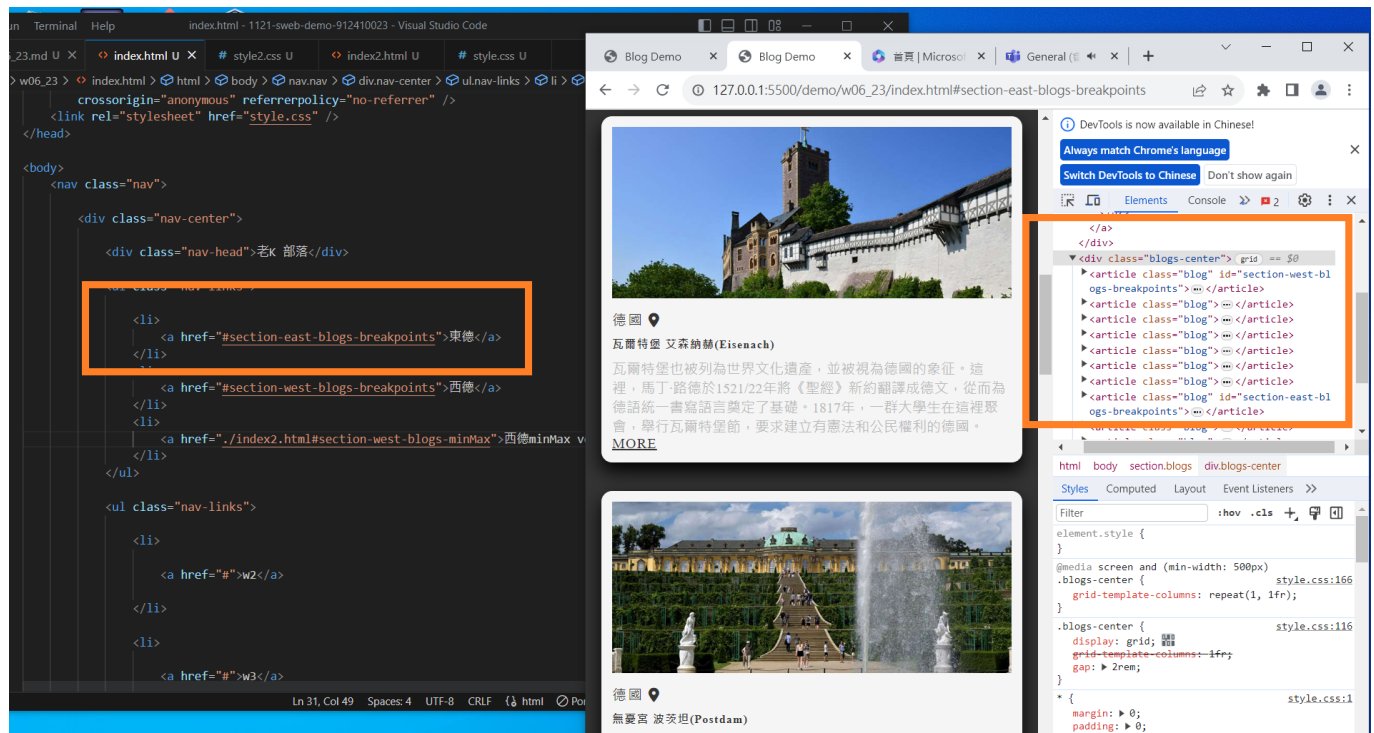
un Terminal Help index.html - 1121-sweb-demo-912410023 - Visual Studio Code

_23.md U index.html U × style2.css U index2.html U style.css U

w06_23 > index.html > html > body > nav.nav > div.nav-center > ul.nav-links > li

crossorigin="anonymous" referrerpolicy="no-referrer" />
<link rel="stylesheet" href="style.css" />
</head>

<body>
<nav class="nav">

<div class="nav-center">

<div class="nav-head">老K 部落</div>

<ul class="nav-links">

<li>
<a href="#section-east-blogs-breakpoints">東德</a>
</li>
<li>
<a href="#section-west-blogs-breakpoints">西德</a>
</li>
<li>
<a href="./index2.html#section-west-blogs-minMax">西德minMax v
</li>
</ul>

<ul class="nav-links">

<li>

<a href="#">w2</a>

</li>

<li>

<a href="#">w3</a>

Ln 31, Col 49 Spaces: 4 UTF-8 CRLF html Po

Blog Demo × Blog Demo × 首頁 | Microso × General × +

127.0.0.1:5500/demo/w06_23/index.html#section-east-blogs-breakpoints

德國

瓦爾特堡 艾森納赫(Eisenach)

瓦爾特堡也被列為世界文化遺產，並被視為德國的象徵。這裡，馬丁·路德於1521/22年將《聖經》新約翻譯成德文，從而為德語統一書寫語言奠定了基礎。1817年，一群大學生在這裡聚會，舉行瓦爾特堡節，要求建立有憲法和公民權利的德國。

MORE

德國

無憂宮 波茨坦(Postdam)

DevTools is now available in Chinese!

Always match Chrome's language

Switch DevTools to Chinese

Don't show again

Elements Console 2

</a>
</div>
<div class="blogs-center"> grid == $0
<article class="blog" id="section-west-blogs-breakpoints"> ··· </article>
<article class="blog"> ··· </article>
<article class="blog"> ··· </article>
<article class="blog"> ··· </article>
<article class="blog"> ··· </article>
<article class="blog"> ··· </article>
<article class="blog"> ··· </article>
<article class="blog" id="section-east-blogs-breakpoints"> ··· </article>

html body section.blogs div.blogs-center

Styles Computed Layout Event Listeners

Filter :hov .cls

element.style {
}

@media screen and (min-width: 500px)
.blogs-center { style.css:166
grid-template-columns: repeat(1, 1fr);
}

.blogs-center { style.css:116
display: grid;
grid-template-columns: 1fr;
gap: 2rem;
}

* { style.css:1
margin: 0;
padding: 0;